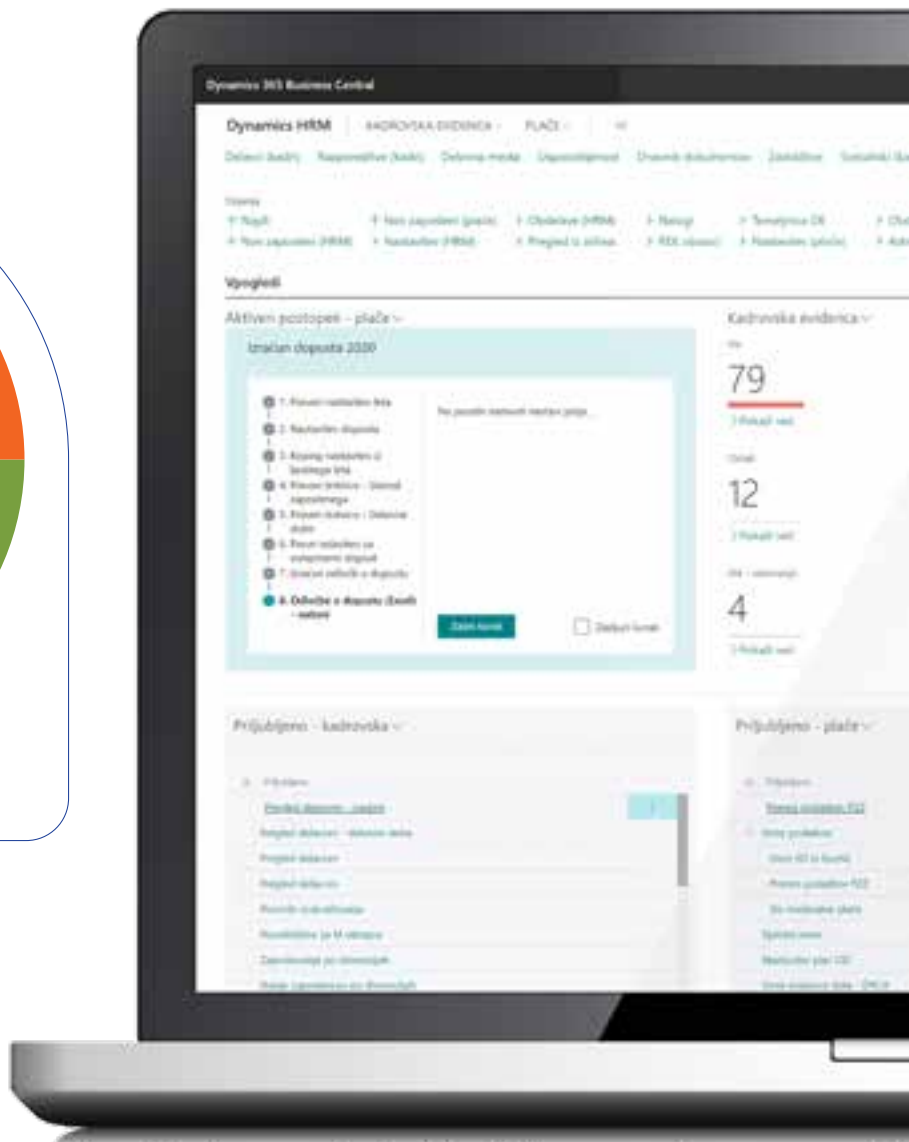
Dynamics 365 Business Central

Dynamics HRM | KADROVSKA EVIDENCA | PLAČE

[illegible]

Vpogledi

Aktiven postopek - plače

Izračun dopusta 2020

1. Preveri nastavitev leta
2. Nastavitev dopusta
3. Kopiraj nastavitev iz lanskega leta
4. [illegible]
5. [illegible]
6. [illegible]
7. Izračun odločb o dopustu
8. Odločbe o dopustu (Excel) - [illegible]

Zaključi korak

Kadrovska evidenca

79

12

4

Priljubljeno - kadrovska

Priljubljeno - plače